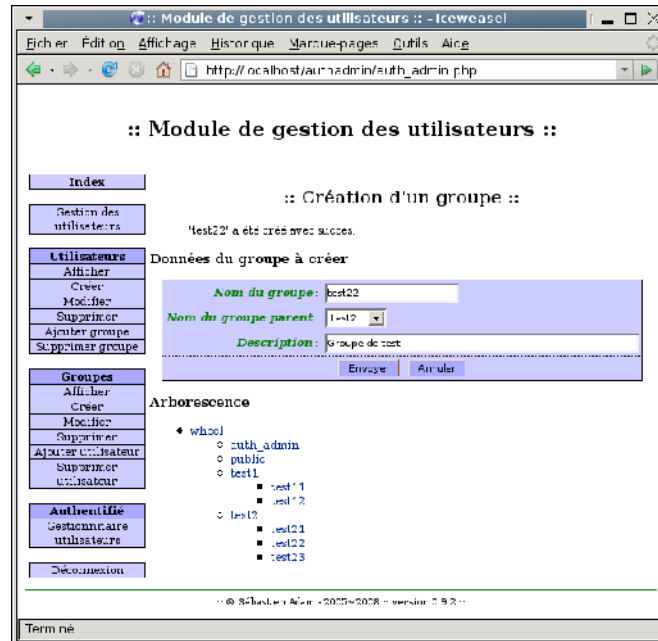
:: Module de gestion des utilisateurs :: - Iceweasel

Fichier Édition Affichage Historique Marque-pages Outils Aide

http://localhost/authadmin/auth_admin.php

:: Module de gestion des utilisateurs ::

Index

Gestion des utilisateurs

Utilisateurs
Afficher
Créer
Modifier
Supprimer
Ajouter groupe
Supprimer groupe

Groupes
Afficher
Créer
Modifier
Supprimer
Ajouter utilisateur
Supprimer utilisateur

Authentifié
Gestionnaire utilisateurs

Déconnexion

:: Création d'un groupe ::

"test22" a été créé avec succès.

Données du groupe à créer

| Nom du groupe : | test22 |
|---|---|
| Nom du groupe parent : | test2 |
| Description : | Groupe de test |

Envoyer Annuler

Arborescence

- wheel
  - auth_admin
  - public
  - test1
    - test11
    - test12
  - test2
    - test21
    - test22
    - test23

:: © Sébastien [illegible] - 2005~2008 :: version 0.9.2 ::

Terminé